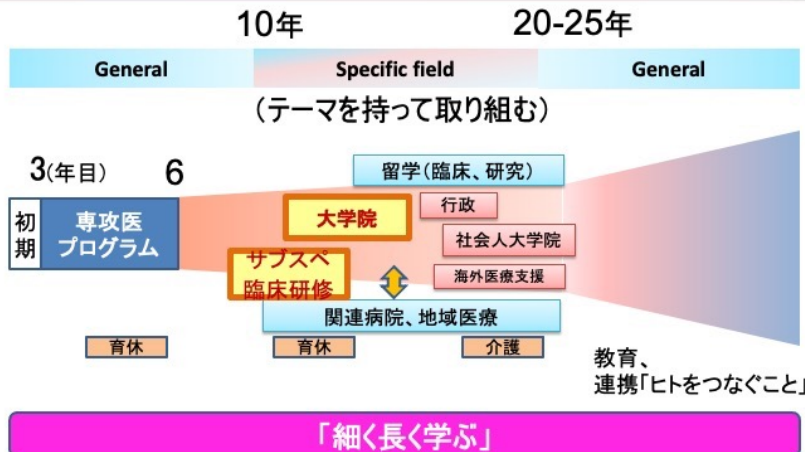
10年

20-25年

General

Specific field

General

（テーマを持って取り組む）

3(年目)

6

初期

専攻医プログラム

留学（臨床、研究）

大学院

行政

社会人大学院

サブスペ臨床研修

海外医療支援

関連病院、地域医療

育休

育休

介護

教育、
連携「ヒトをつなぐこと」

「細く長く学ぶ」